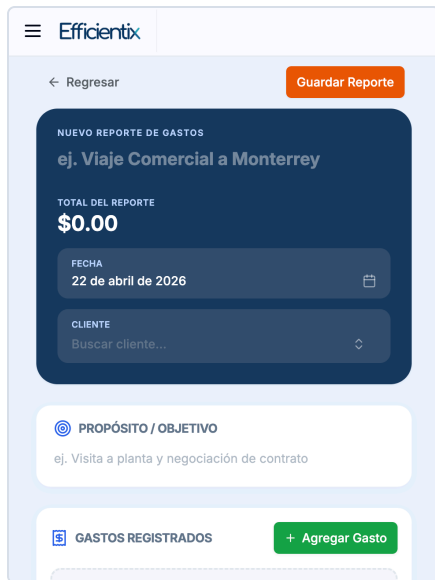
Efficientix

← Regresar

Guardar Reporte

NUEVO REPORTE DE GASTOS

ej. Viaje Comercial a Monterrey

TOTAL DEL REPORTE

$0.00

FECHA

22 de abril de 2026

CLIENTE

Buscar cliente...

PROPÓSITO / OBJETIVO

ej. Visita a planta y negociación de contrato

GASTOS REGISTRADOS

+ Agregar Gasto